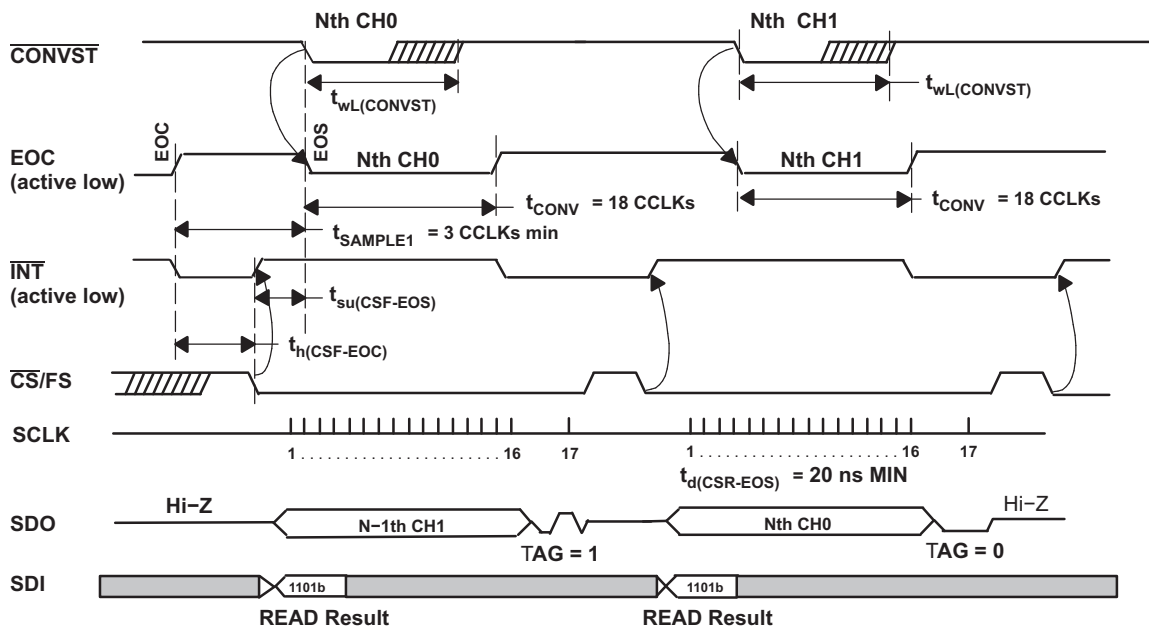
Nth CH0

Nth CH1

$\overline{\text{CONVST}}$

$t_{wL(CONVST)}$

$t_{wL(CONVST)}$

EOC

EOS

EOC (active low)

Nth CH0

Nth CH1

$t_{CONV}$ = 18 CCLKs

$t_{CONV}$ = 18 CCLKs

$t_{SAMPLE1}$ = 3 CCLKs min

$\overline{\text{INT}}$ (active low)

$t_{su(CSF-EOS)}$

$t_{h(CSF-EOC)}$

$\overline{\text{CS}}$/FS

SCLK

1 . . . . . . . . . . . . . . . . . . 16

17

1 . . . . . . . . . . . . . . . . . . 16

17

$t_{d(CSR-EOS)}$ = 20 ns MIN

SDO

Hi−Z

N−1th CH1

TAG = 1

Nth CH0

TAG = 0

Hi−Z

SDI

1101b

1101b

READ Result

READ Result